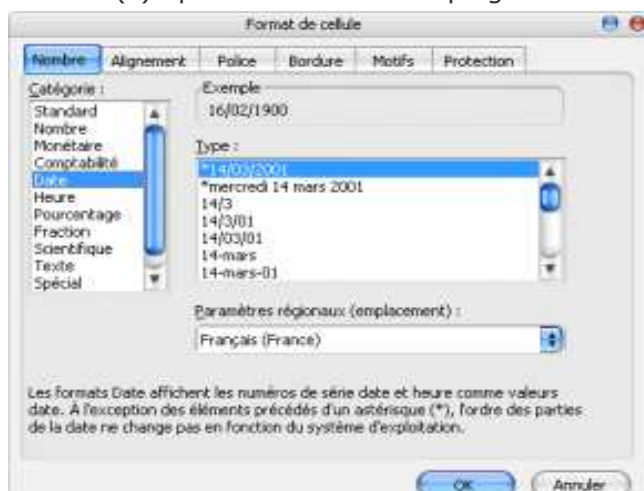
Format de cellule

Nombre | Alignement | Police | Bordure | Motifs | Protection

Catégorie :
Standard
Nombre
Monétaire
Comptabilité
Date
Heure
Pourcentage
Fraction
Scientifique
Texte
Spécial

Exemple
16/02/1900

Type :
*14/03/2001
*mercredi 14 mars 2001
14/3
14/3/01
14/03/01
14-mars
14-mars-01

Paramètres régionaux (emplacement) :
Français (France)

Les formats Date affichent les numéros de série date et heure comme valeurs date. À l'exception des éléments précédés d'un astérisque (*), l'ordre des parties de la date ne change pas en fonction du système d'exploitation.

OK | Annuler